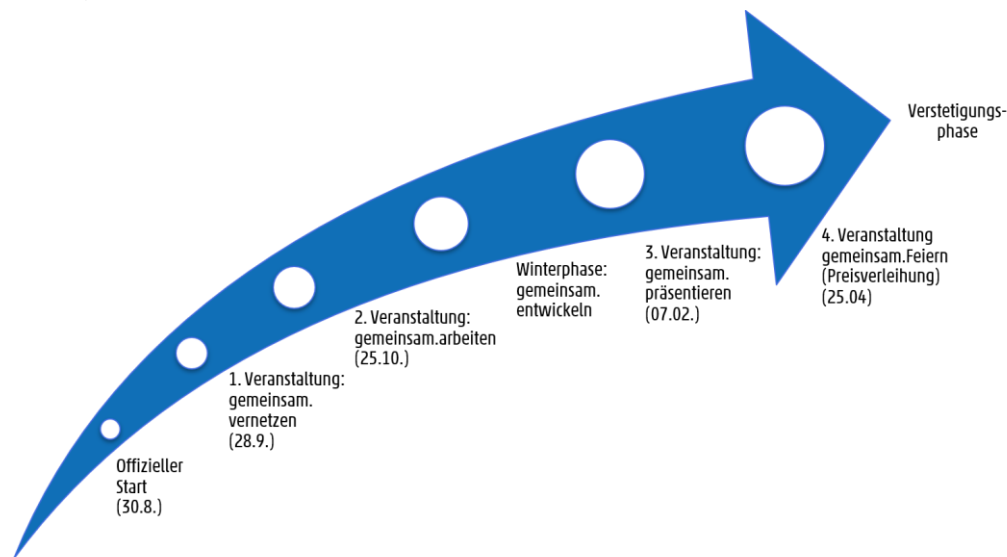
Offizieller Start (30.8.)

1. Veranstaltung: gemeinsam. vernetzen (28.9.)

2. Veranstaltung: gemeinsam.arbeiten (25.10.)

Winterphase: gemeinsam. entwickeln

3. Veranstaltung: gemeinsam. präsentieren (07.02.)

4. Veranstaltung gemeinsam.Feiern (Preisverleihung) (25.04)

Verstetigungsphase